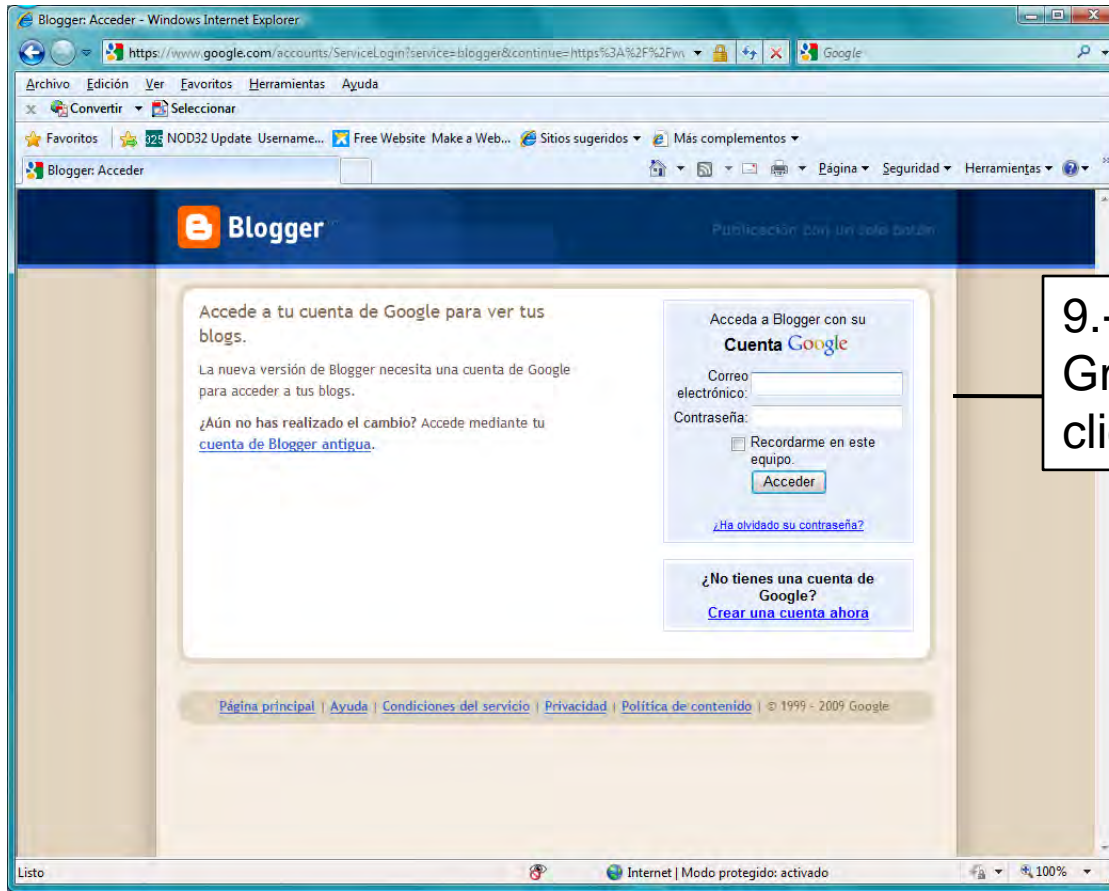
Blogger: Acceder - Windows Internet Explorer

https://www.google.com/accounts/ServiceLogin?service=blogger&continue=https%3A%2F%2Fw

Google

Archivo Edición Ver Favoritos Herramientas Ayuda

Convertir Seleccionar

Favoritos NOD32 Update Username... Free Website Make a Web... Sitios sugeridos Más complementos

Blogger: Acceder

Página Seguridad Herramientas

Blogger

Publicación con un solo botón

Accede a tu cuenta de Google para ver tus blogs.

La nueva versión de Blogger necesita una cuenta de Google para acceder a tus blogs.

¿Aún no has realizado el cambio? Accede mediante tu cuenta de Blogger antigua.

Acceda a Blogger con su

Cuenta Google

Correo electrónico:

Contraseña:

Recordarme en este equipo.

Acceder

¿Ha olvidado su contraseña?

¿No tienes una cuenta de Google?

Crear una cuenta ahora

Página principal | Ayuda | Condiciones del servicio | Privacidad | Política de contenido | © 1999 - 2009 Google

9.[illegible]
Gr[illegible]
cli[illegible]

Listo

Internet | Modo protegido: activado

100%